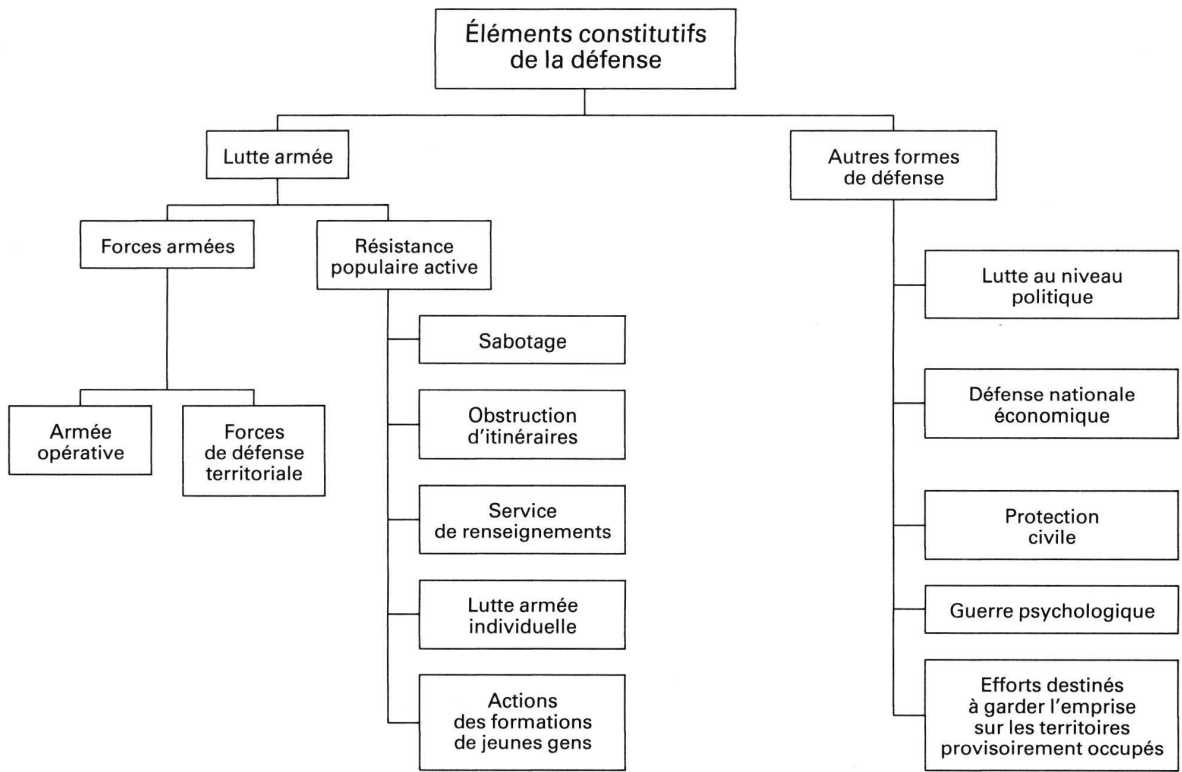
Éléments constitutifs de la défense

Lutte armée

Forces armées

Armée opérative

Forces de défense territoriale

Résistance populaire active

Sabotage

Obstruction d'itinéraires

Service de renseignements

Lutte armée individuelle

Actions des formations de jeunes gens

Autres formes de défense

Lutte au niveau politique

Défense nationale économique

Protection civile

Guerre psychologique

Efforts destinés à garder l'emprise sur les territoires provisoirement occupés